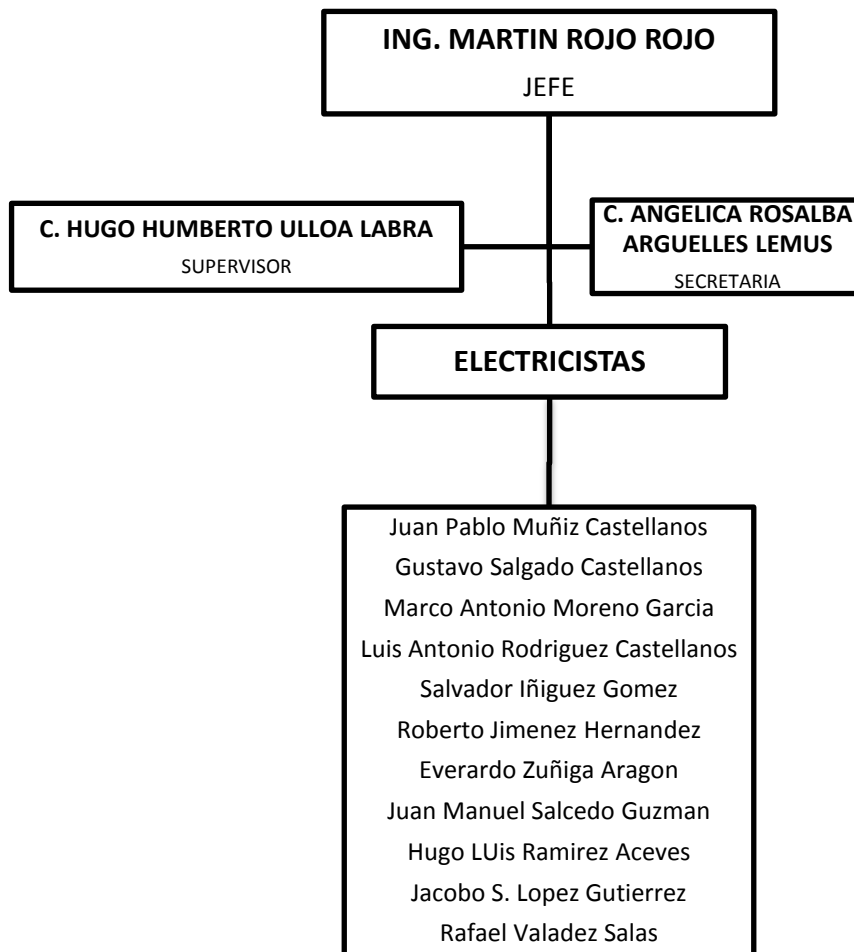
ING. MARTIN ROJO ROJO
JEFE

C. HUGO HUMBERTO ULLOA LABRA
SUPERVISOR

C. ANGELICA ROSALBA ARGUELLES LEMUS
SECRETARIA

ELECTRICISTAS

Juan Pablo Muñiz Castellanos
Gustavo Salgado Castellanos
Marco Antonio Moreno Garcia
Luis Antonio Rodriguez Castellanos
Salvador Iñiguez Gomez
Roberto Jimenez Hernandez
Everardo Zuñiga Aragon
Juan Manuel Salcedo Guzman
Hugo LUis Ramirez Aceves
Jacobo S. Lopez Gutierrez
Rafael Valadez Salas